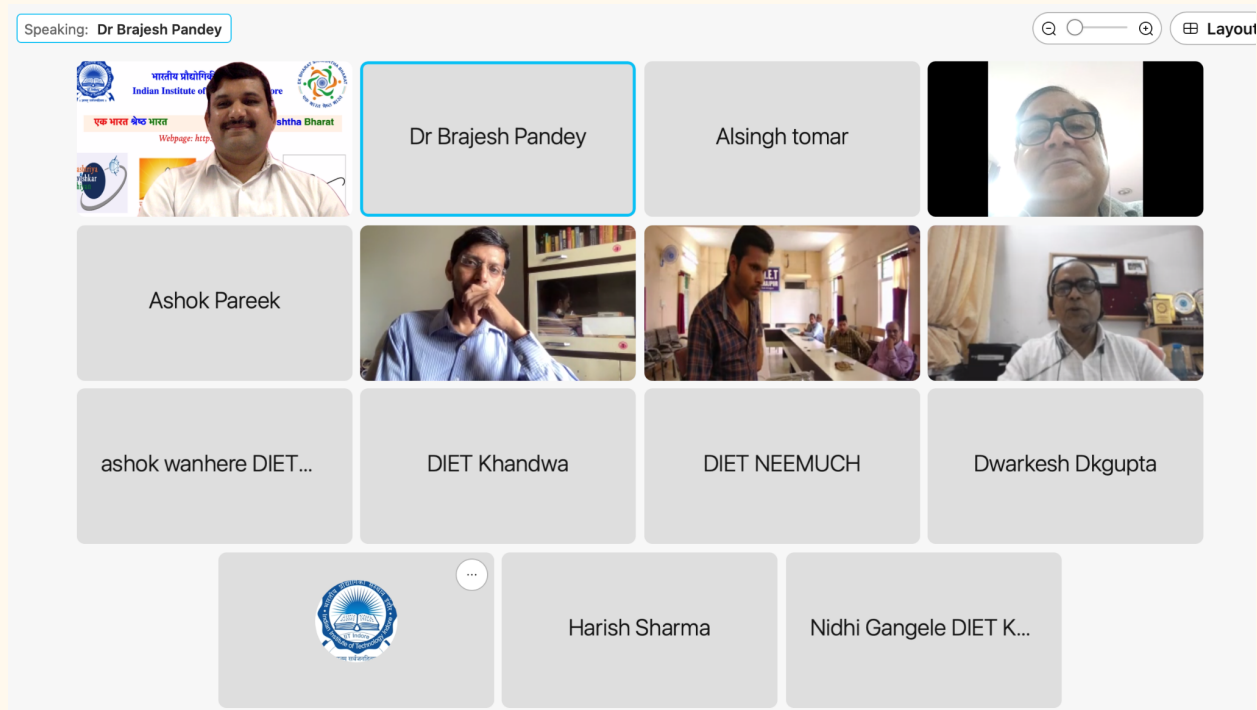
Speaking: Dr Brajesh Pandey

Layout

भारतीय प्रौद्योगिकी
Indian Institute of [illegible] ore
एक भारत श्रेष्ठ भारत
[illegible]shtha Bharat
Webpage: http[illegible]

Dr Brajesh Pandey

Alsingh tomar

Ashok Pareek

ashok wanhere DIET...

DIET Khandwa

DIET NEEMUCH

Dwarkesh Dkgupta

...

Harish Sharma

Nidhi Gangele DIET K...